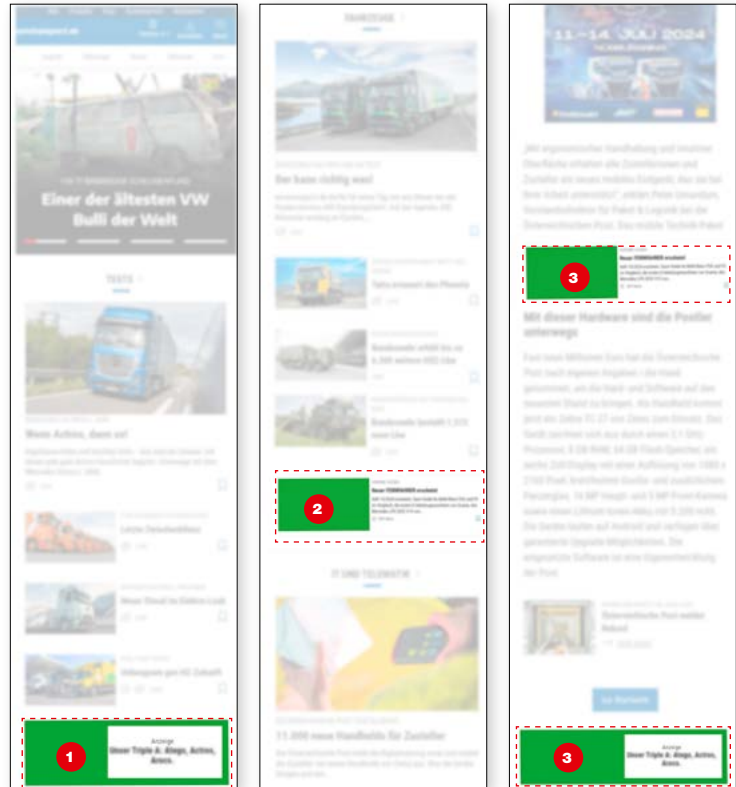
Einer der ältesten VW Bulli der Welt

TESTS

1

Anzeige
Unser Triple A: Atego, Actros, Arocs.

Der kann richtig was!

2

IT UND TELEMATIK

11 – 14. JULI 2024

Mit dieser Hardware sind die Postler unterwegs

3

3

Anzeige
Unser Triple A: Atego, Actros, Arocs.